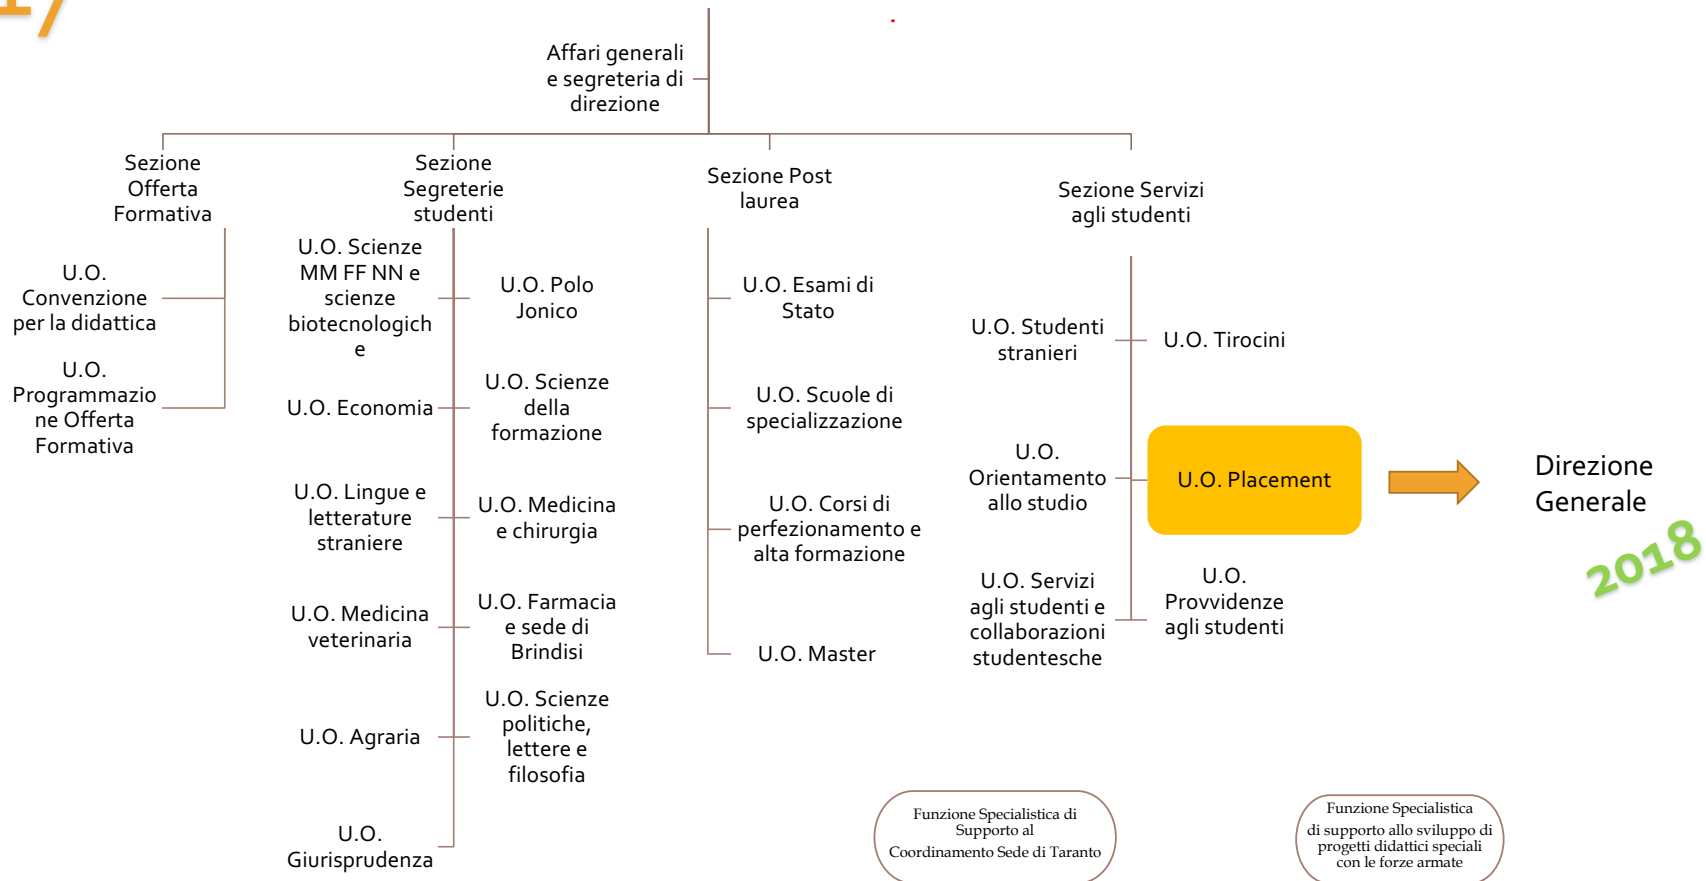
Affari generali e segreteria di direzione

Sezione Offerta Formativa

Sezione Segreterie studenti

Sezione Post laurea

Sezione Servizi agli studenti

U.O. Convenzione per la didattica

U.O. Programmazione Offerta Formativa

U.O. Scienze MM FF NN e scienze biotecnologiche

U.O. Polo Jonico

U.O. Economia

U.O. Scienze della formazione

U.O. Lingue e letterature straniere

U.O. Medicina e chirurgia

U.O. Medicina veterinaria

U.O. Farmacia e sede di Brindisi

U.O. Agraria

U.O. Scienze politiche, lettere e filosofia

U.O. Giurisprudenza

U.O. Esami di Stato

U.O. Scuole di specializzazione

U.O. Corsi di perfezionamento e alta formazione

U.O. Master

U.O. Studenti stranieri

U.O. Tirocini

U.O. Orientamento allo studio

U.O. Placement

Direzione Generale

2018

U.O. Servizi agli studenti e collaborazioni studentesche

U.O. Provvidenze agli studenti

Funzione Specialistica di Supporto al Coordinamento Sede di Taranto

Funzione Specialistica di supporto allo sviluppo di progetti didattici speciali con le forze armate